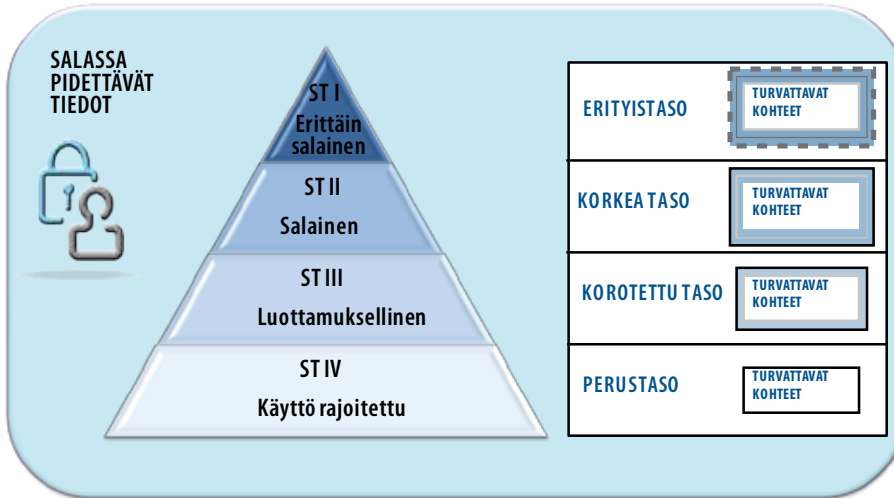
SALASSA PIDETTÄVÄT TIEDOT

ST I
Erittäin salainen

ST II
Salainen

ST III
Luottamuksellinen

ST IV
Käyttö rajoitettu

ERITYISTASO
TURVATTAVAT KOHTEET

KORKEA TASO
TURVATTAVAT KOHTEET

KOROTETTU TASO
TURVATTAVAT KOHTEET

PERUSTASO
TURVATTAVAT KOHTEET